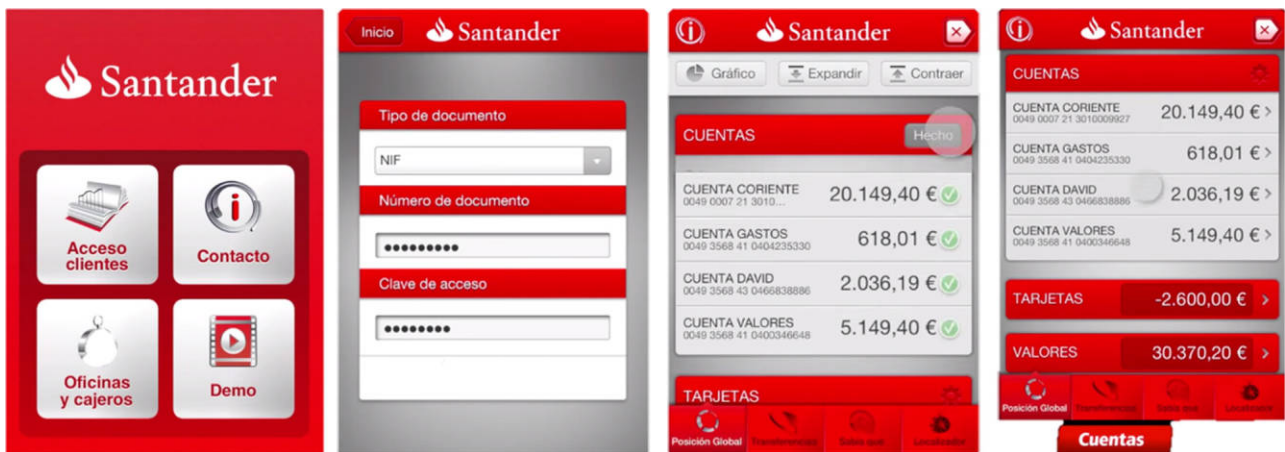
Santander

Acceso clientes

Contacto

Oficinas y cajeros

Demo

Inicio Santander

Tipo de documento

NIF

Número de documento

••••••••••

Clave de acceso

•••••••••

Santander

Gráfico Expandir Contraer

CUENTAS Hecho

CUENTA CORIENTE 0049 0007 21 3010... 20.149,40 €

CUENTA GASTOS 0049 3568 41 0404235330 618,01 €

CUENTA DAVID 0049 3568 43 0466838886 2.036,19 €

CUENTA VALORES 0049 3568 41 0400346648 5.149,40 €

TARJETAS

Posición Global Transferencias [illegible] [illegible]

Santander

CUENTAS

CUENTA CORIENTE 0049 0007 21 3010009927 20.149,40 €

CUENTA GASTOS 0049 3568 41 0404235330 618,01 €

CUENTA DAVID 0049 3568 43 0466838886 2.036,19 €

CUENTA VALORES 0049 3568 41 0400346648 5.149,40 €

TARJETAS -2.600,00 €

VALORES 30.370,20 €

Posición Global Transferencias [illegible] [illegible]

Cuentas